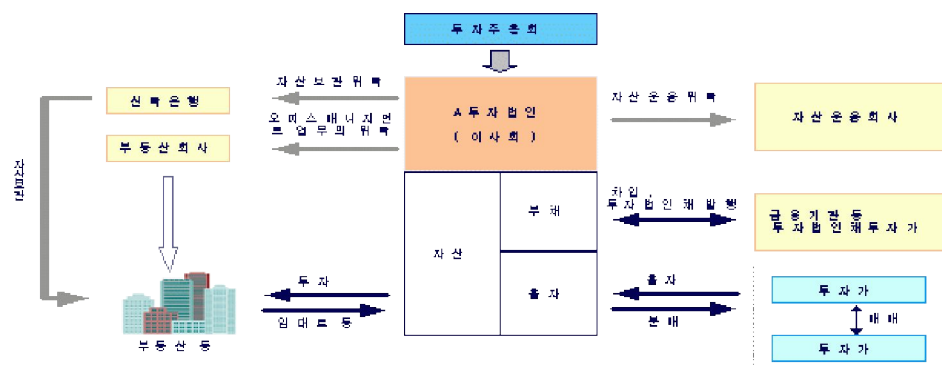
투자주총회

자산보관위탁

오피스매니지먼트업무의위탁

A투자법인
(이사회)

자산운용위탁

자산운용회사

신탁은행

부동산회사

자산보관

차입,
투자법인채발행

부채

금융기관 등
투자법인채투자가

자산

출자

투자

임대료 등

출자

분배

투자가

매매

투자가

부동산 등